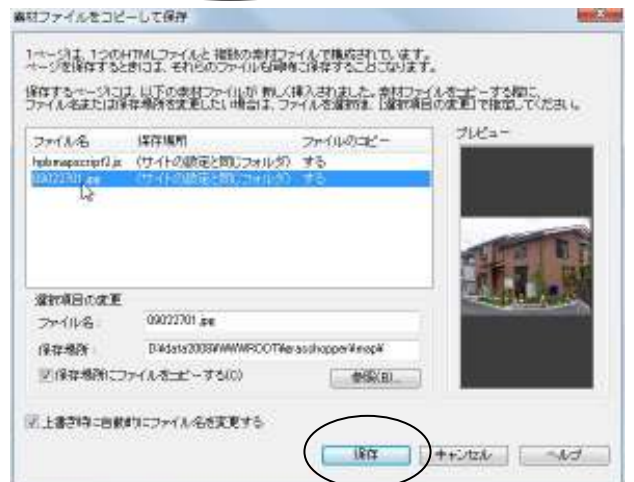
素材ファイルをコピーして保存

1ページは、1つのHTMLファイルと 複数の素材ファイルで構成されています。ページを保存するときには、それらのファイルも同時に保存することになります。

保存するページには、以下の素材ファイルが 新しく挿入されました。素材ファイルをコピーする際に、ファイル名または保存場所を変更したい場合は、ファイルを選択後、[選択項目の変更] で指定してください。

| ファイル名 | 保存場所 | ファイルのコピー |
|---|---|---|
| hpbimapscript2.js | (サイトの設定と同じフォルダ) | する |
| 09022701.jpg | (サイトの設定と同じフォルダ) | する |

プレビュー

選択項目の変更
ファイル名: 09022701.jpg
保存場所: D:¥data2008¥WWWROOT¥grasshopper¥map¥
☑ 保存場所にファイルをコピーする(C)
参照(B)...

☑ 上書き時に自動的にファイル名を変更する

保存 キャンセル ヘルプ